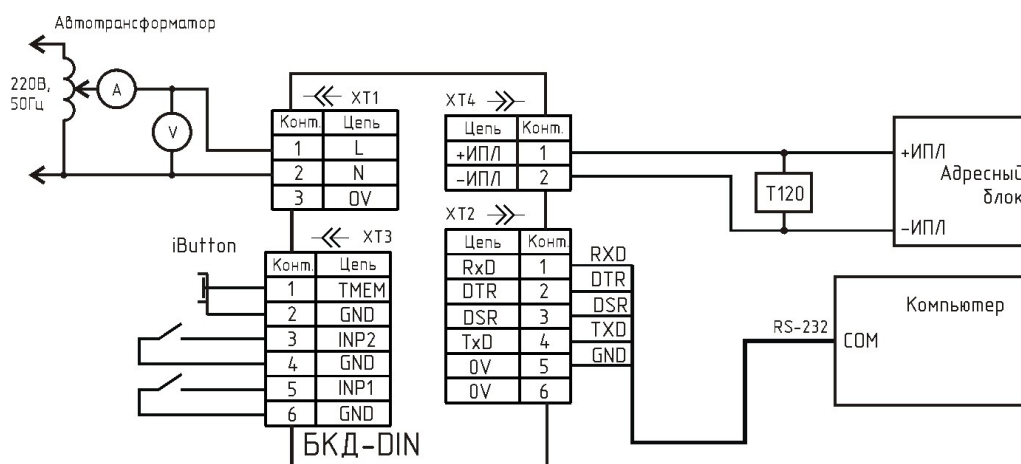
Автотрансформатор

220В, 50Гц

A

V

XT1

| Конт. | Цепь |
|---|---|
| 1 | L |
| 2 | N |
| 3 | 0V |

XT4

| Цепь | Конт. |
|---|---|
| +ИПЛ | 1 |
| −ИПЛ | 2 |

T120

+ИПЛ
Адресный
блок
−ИПЛ

iButton

XT3

| Конт. | Цепь |
|---|---|
| 1 | TMEM |
| 2 | GND |
| 3 | INP2 |
| 4 | GND |
| 5 | INP1 |
| 6 | GND |

XT2

| Цепь | Конт. |
|---|---|
| RxD | 1 |
| DTR | 2 |
| DSR | 3 |
| TxD | 4 |
| 0V | 5 |
| 0V | 6 |

RXD
DTR
DSR
TXD
GND

RS-232

Компьютер

COM

БКД-DIN